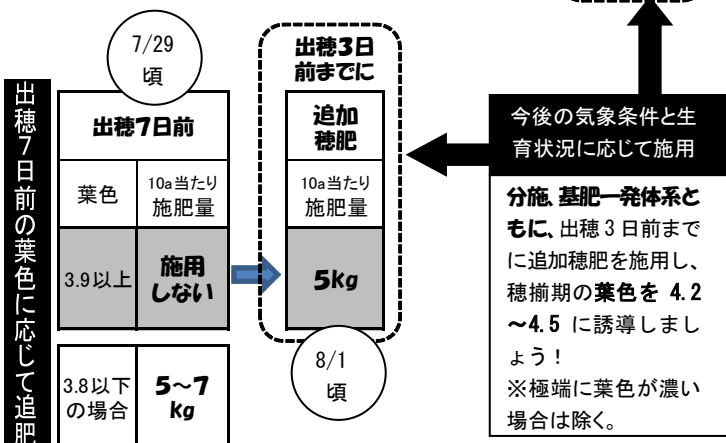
出穂7日前の葉色に応じて追肥

7/29
頃

出穂7日前

| 葉色 | 10a当たり施肥量 |
|---|---|
| 3.9以上 | 施用しない |

| 3.8以下の場合 | 5～7kg |
|---|---|

出穂3日前までに

追加穂肥

10a当たり施肥量

5kg

8/1
頃

今後の気象条件と生育状況に応じて施用

分施、基肥一発体系ともに、出穂3日前までに追加穂肥を施用し、穂揃期の葉色を 4.2～4.5 に誘導しましょう！
※極端に葉色が濃い場合は除く。